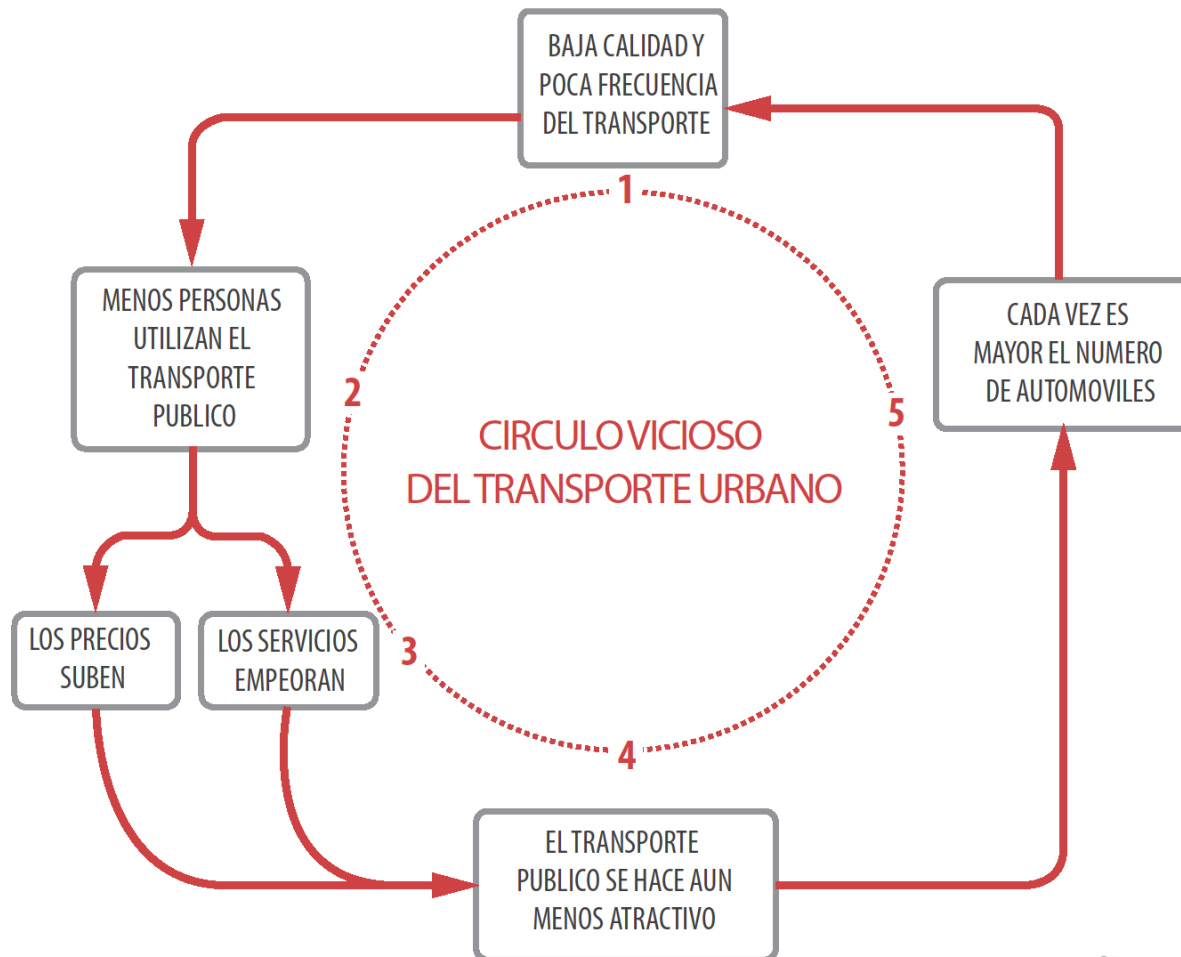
BAJA CALIDAD Y POCA FRECUENCIA DEL TRANSPORTE

1

MENOS PERSONAS UTILIZAN EL TRANSPORTE PUBLICO

2

CIRCULO VICIOSO DEL TRANSPORTE URBANO

5

CADA VEZ ES MAYOR EL NUMERO DE AUTOMOVILES

LOS PRECIOS SUBEN

LOS SERVICIOS EMPEORAN

3

4

EL TRANSPORTE PUBLICO SE HACE AUN MENOS ATRACTIVO